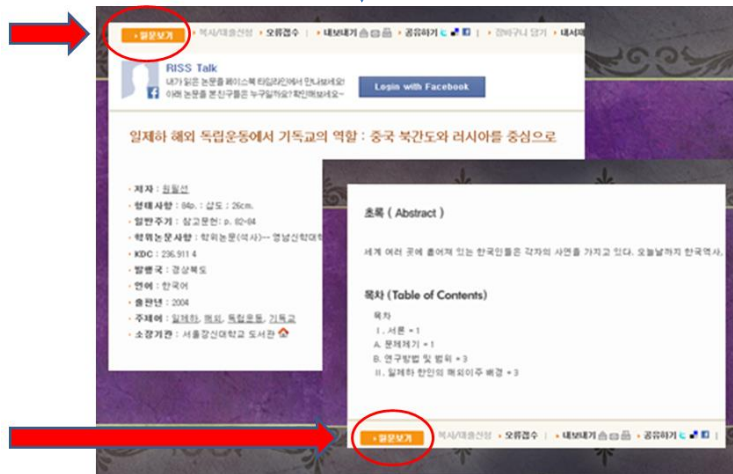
› 원문보기 | › 복사/대출신청 | › 오류접수 | › 내보내기 | › 공유하기 | › 장바구니 담기 | › 내서재

RISS Talk
내가 읽은 논문을 페이스북 타임라인에서 만나보세요!
이해 논문을 본 친구들은 누구일까요? 확인해보세요~
Login with Facebook

일제하 해외 독립운동에서 기독교의 역할 : 중국 북간도와 러시아를 중심으로

· 저자 : 최철선
· 형태사항 : 84p. : 삽도 ; 26cm.
· 일반주기 : 참고문헌: p. 82-84
· 학위논문사항 : 학위논문(석사)-- 영남신학대학
· KDC : 236.911 4
· 발행국 : 경상북도
· 언어 : 한국어
· 출판년 : 2004
· 주제어 : 일제하, 해외, 독립운동, 기독교
· 소장기관 : 서울장신대학교 도서관

초록 ( Abstract )

세계 여러 곳에 흩어져 있는 한국인들은 각자의 사연을 가지고 있다. 오늘날까지 한국역사,

목차 (Table of Contents)

목차
I. 서론 = 1
A. 문제제기 = 1
B. 연구방법 및 범위 = 3
II. 일제하 한인의 해외이주 배경 = 3

› 원문보기 | › 복사/대출신청 | › 오류접수 | › 내보내기 | › 공유하기